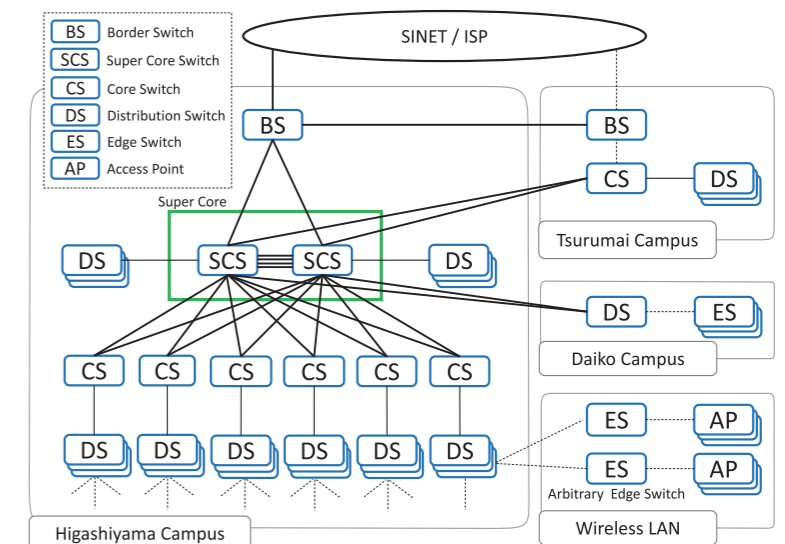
BS Border Switch
SCS Super Core Switch
CS Core Switch
DS Distribution Switch
ES Edge Switch
AP Access Point

SINET / ISP

BS

BS

CS

DS

Tsurumai Campus

Super Core

DS

SCS

SCS

DS

DS

ES

Daiko Campus

CS CS CS CS CS CS

DS DS DS DS DS DS

ES

AP

ES

AP

Arbitrary Edge Switch

Wireless LAN

Higashiyama Campus